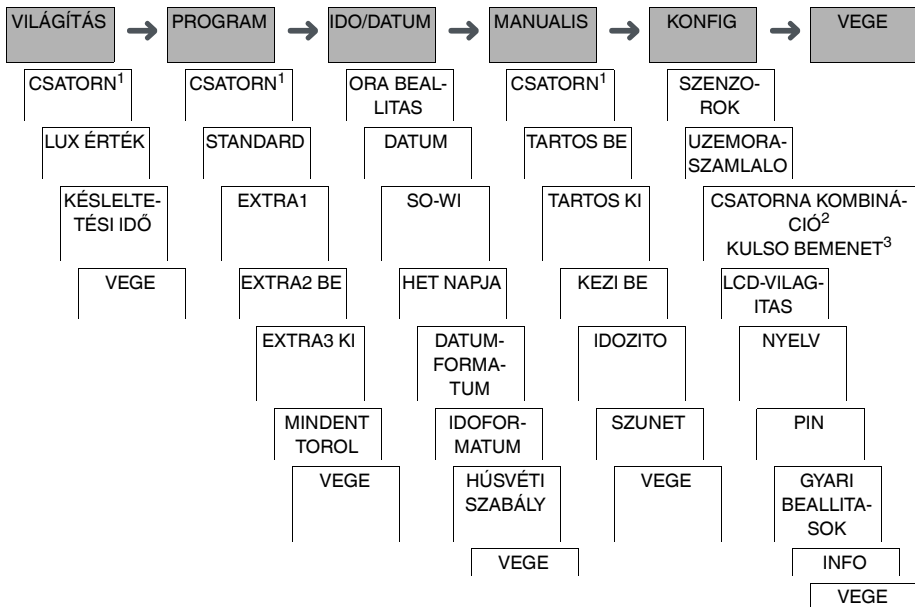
VILÁGÍTÁS → PROGRAM → IDO/DATUM → MANUALIS → KONFIG → VEGE

CSATORN$^1$
LUX ÉRTÉK
KÉSLELTETÉSI IDŐ
VEGE

CSATORN$^1$
STANDARD
EXTRA1
EXTRA2 BE
EXTRA3 KI
MINDENT TOROL
VEGE

ORA BEALLITAS
DATUM
SO-WI
HET NAPJA
DATUMFORMATUM
IDOFORMATUM
HÚSVÉTI SZABÁLY
VEGE

CSATORN$^1$
TARTOS BE
TARTOS KI
KEZI BE
IDOZITO
SZUNET
VEGE

SZENZOROK
UZEMORASZAMLALO
CSATORNA KOMBINÁCIÓ$^2$
KULSO BEMENET$^3$
LCD-VILAGITAS
NYELV
PIN
GYARI BEALLITASOK
INFO
VEGE